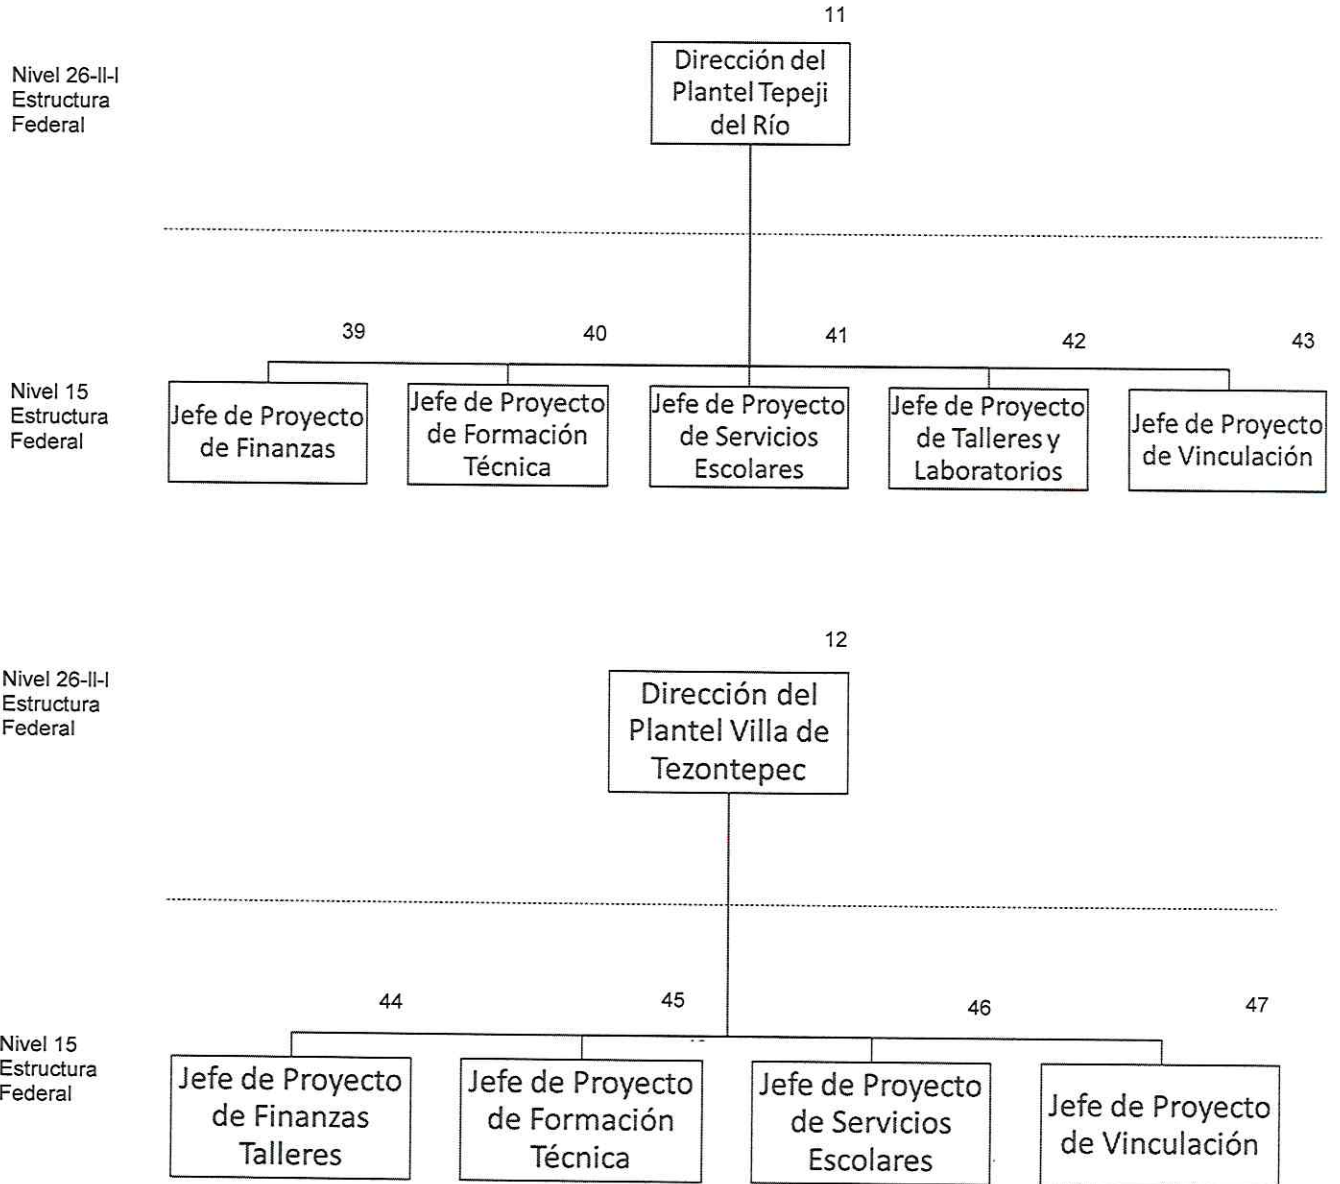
Nivel 26-II-I
Estructura
Federal

11

Dirección del Plantel Tepeji del Río

Nivel 15
Estructura
Federal

39

Jefe de Proyecto de Finanzas

40

Jefe de Proyecto de Formación Técnica

41

Jefe de Proyecto de Servicios Escolares

42

Jefe de Proyecto de Talleres y Laboratorios

43

Jefe de Proyecto de Vinculación

Nivel 26-II-I
Estructura
Federal

12

Dirección del Plantel Villa de Tezontepec

Nivel 15
Estructura
Federal

44

Jefe de Proyecto de Finanzas Talleres

45

Jefe de Proyecto de Formación Técnica

46

Jefe de Proyecto de Servicios Escolares

47

Jefe de Proyecto de Vinculación